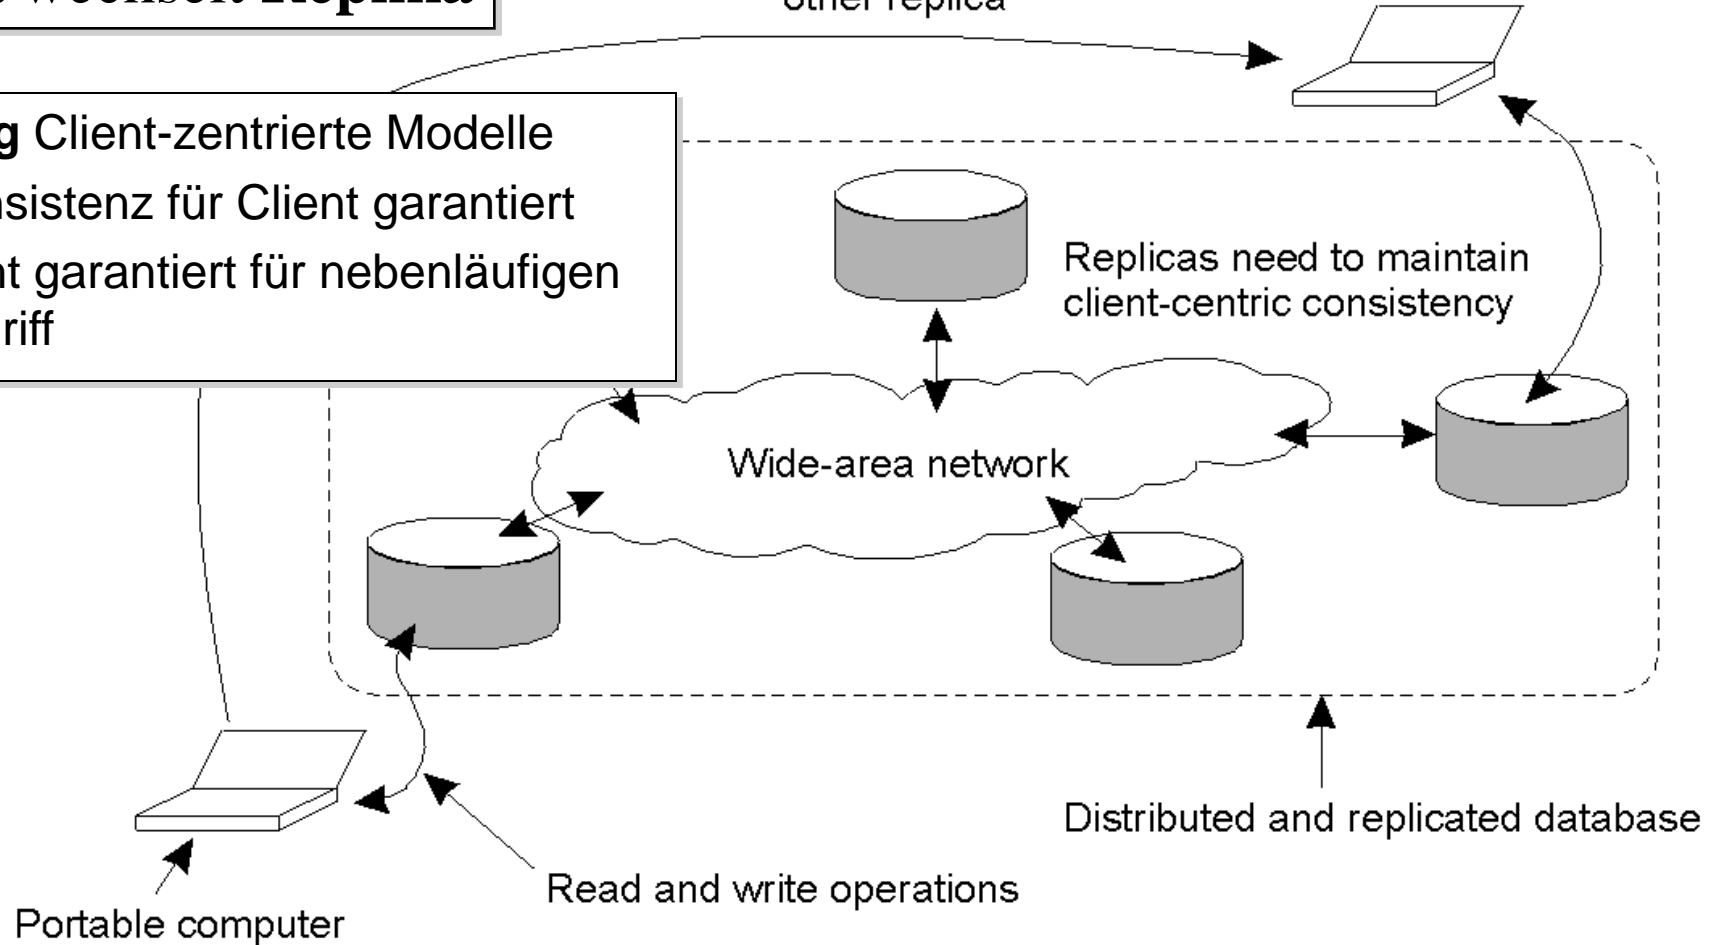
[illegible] Wechsel Replika

other replica

g Client-zentrierte Modelle
nsistenz für Client garantiert
nt garantiert für nebenläufigen
riff

Replicas need to maintain client-centric consistency

Wide-area network

Distributed and replicated database

Read and write operations

Portable computer